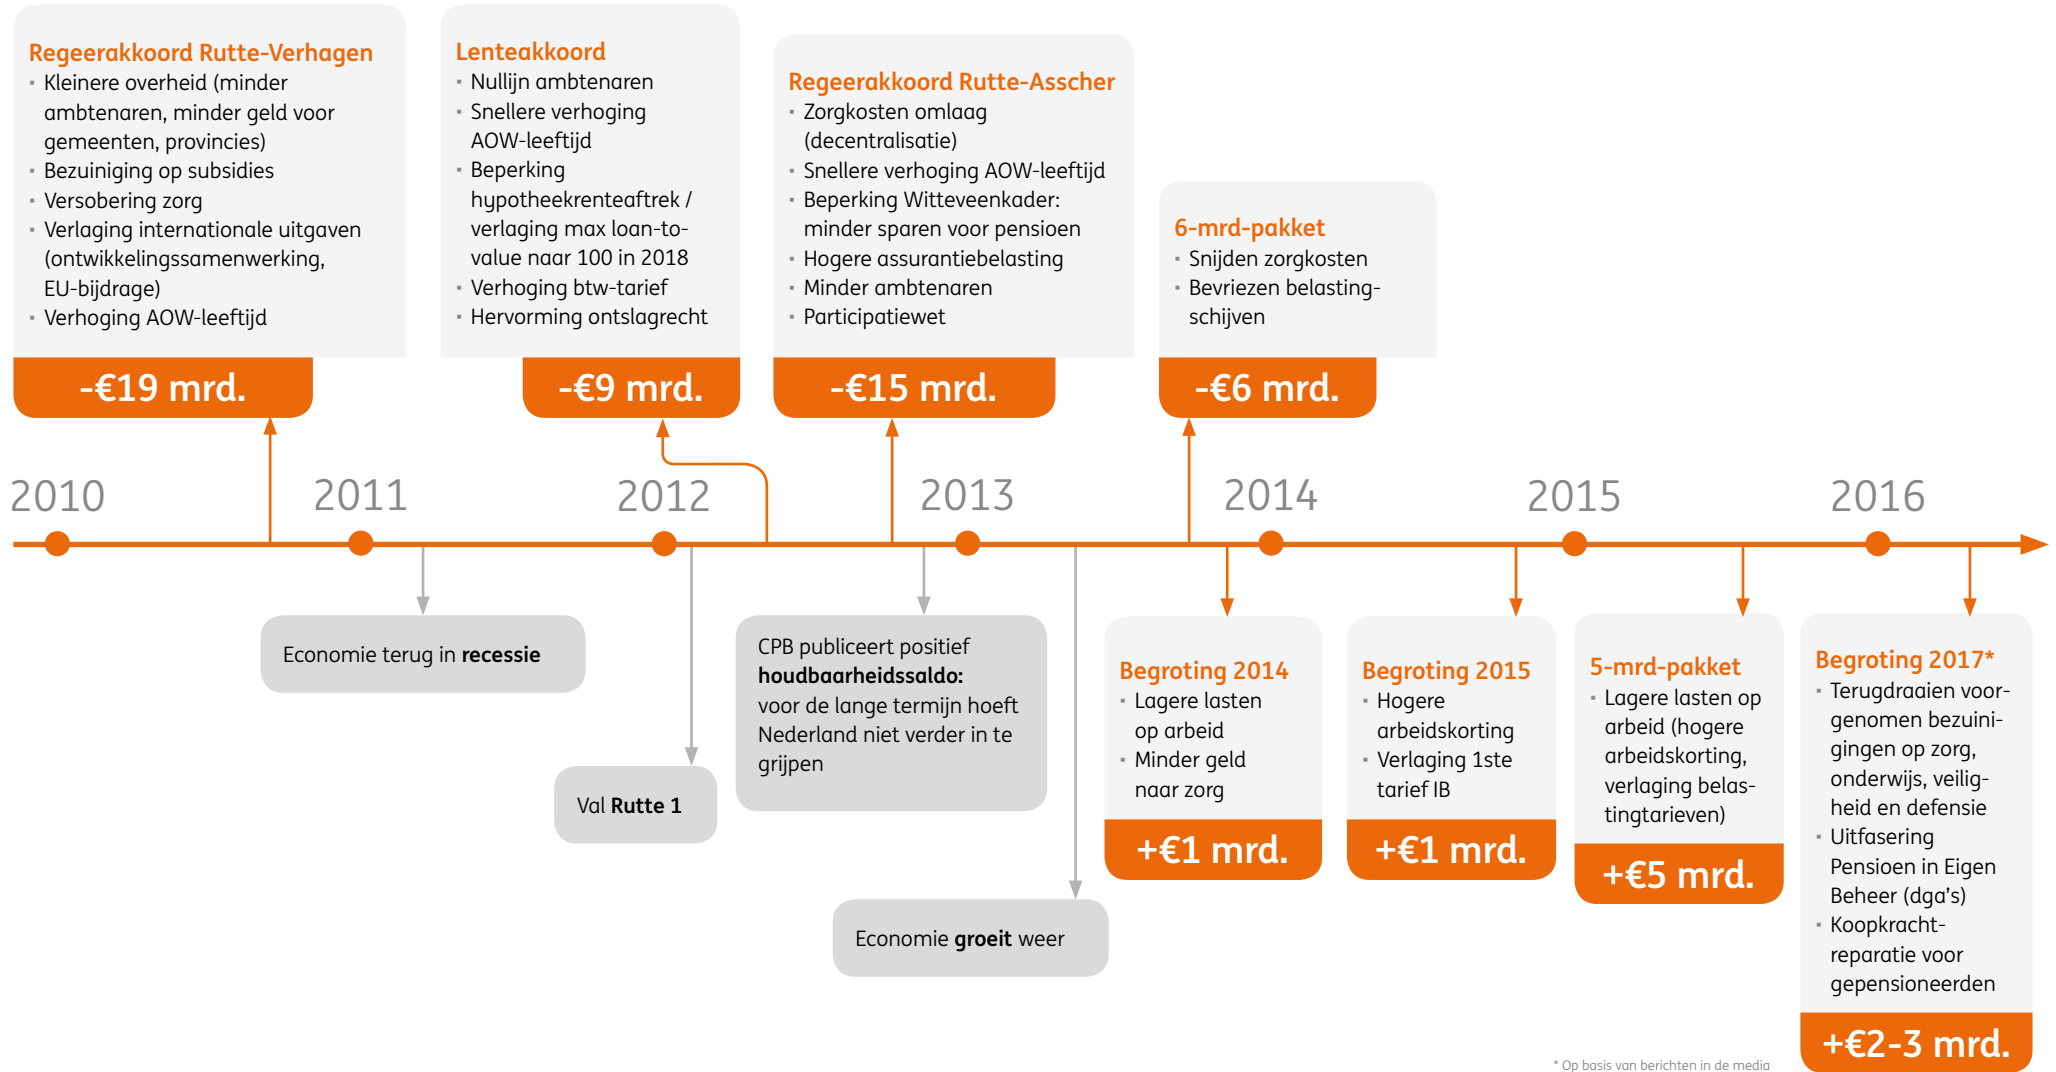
Regeerakkoord Rutte-Verhagen
- Kleinere overheid (minder ambtenaren, minder geld voor gemeenten, provincies)
- Bezuiniging op subsidies
- Versobering zorg
- Verlaging internationale uitgaven (ontwikkelingssamenwerking, EU-bijdrage)
- Verhoging AOW-leeftijd

-€19 mrd.

Lenteakkoord
- Nullijn ambtenaren
- Snellere verhoging AOW-leeftijd
- Beperking hypotheekrenteaftrek / verlaging max loan-to-value naar 100 in 2018
- Verhoging btw-tarief
- Hervorming ontslagrecht

-€9 mrd.

Regeerakkoord Rutte-Asscher
- Zorgkosten omlaag (decentralisatie)
- Snellere verhoging AOW-leeftijd
- Beperking Witteveenkader: minder sparen voor pensioen
- Hogere assurantiebelasting
- Minder ambtenaren
- Participatiewet

-€15 mrd.

6-mrd-pakket
- Snijden zorgkosten
- Bevriezen belastingschijven

-€6 mrd.

2010 2011 2012 2013 2014 2015 2016

Economie terug in recessie

Val Rutte 1

CPB publiceert positief houdbaarheidssaldo: voor de lange termijn hoeft Nederland niet verder in te grijpen

Economie groeit weer

Begroting 2014
- Lagere lasten op arbeid
- Minder geld naar zorg

+€1 mrd.

Begroting 2015
- Hogere arbeidskorting
- Verlaging 1ste tarief IB

+€1 mrd.

5-mrd-pakket
- Lagere lasten op arbeid (hogere arbeidskorting, verlaging belastingtarieven)

+€5 mrd.

Begroting 2017*
- Terugdraaien voorgenomen bezuinigingen op zorg, onderwijs, veiligheid en defensie
- Uitfasering Pensioen in Eigen Beheer (dga's)
- Koopkrachtreparatie voor gepensioneerden

+€2-3 mrd.

* Op basis van berichten in de media